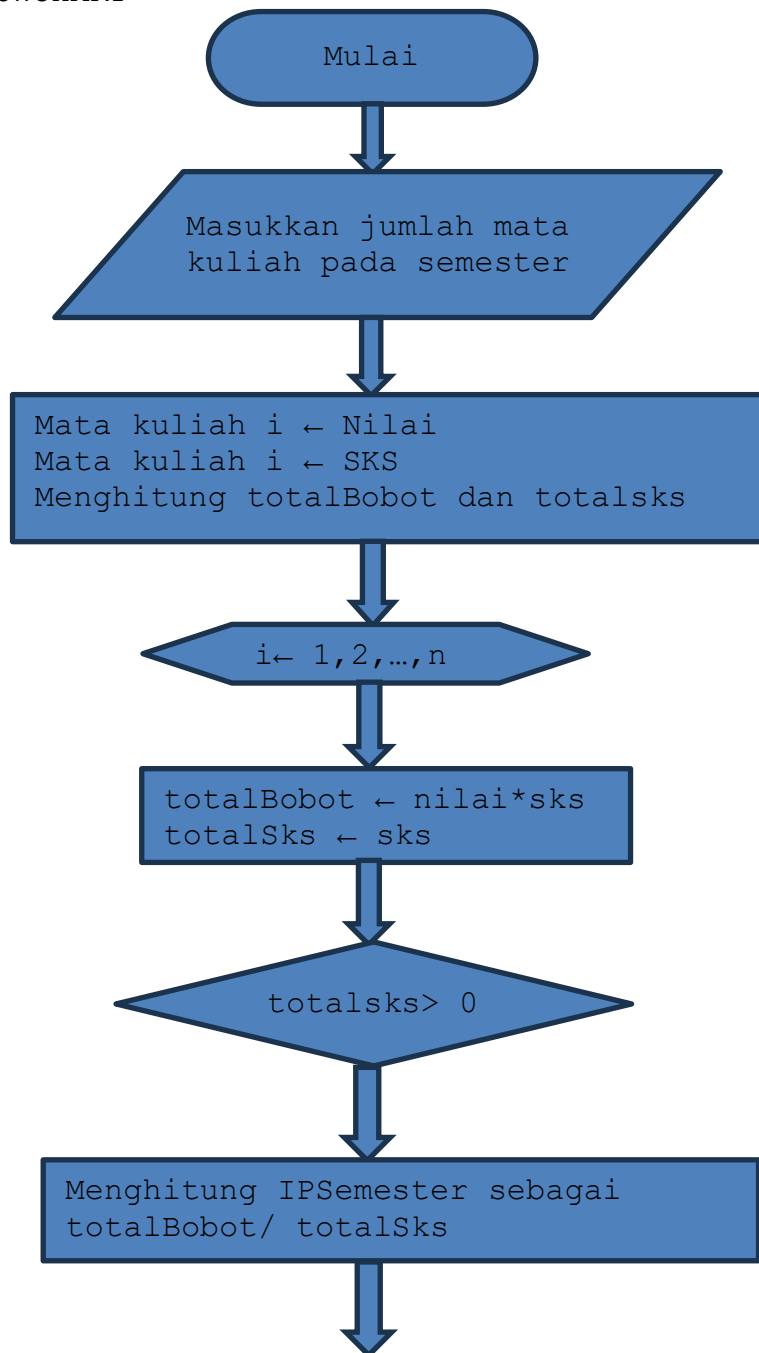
Mulai

Masukkan jumlah mata kuliah pada semester

Mata kuliah i ← Nilai
Mata kuliah i ← SKS
Menghitung totalBobot dan totalsks

i← 1,2,…,n

totalBobot ← nilai*sks
totalSks ← sks

totalsks> 0

Menghitung IPSemester sebagai totalBobot/ totalSks